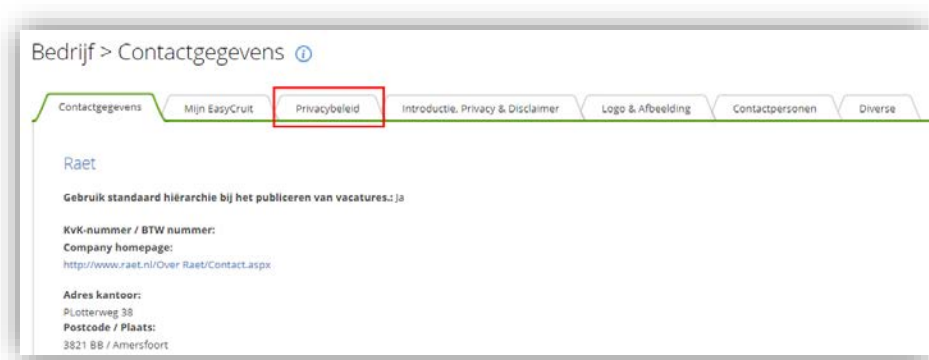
Bedrijf > Contactgegevens

Contactgegevens | Mijn EasyCruit | Privacybeleid | Introductie, Privacy & Disclaimer | Logo & Afbeelding | Contactpersonen | Diverse

Raet

**Gebruik standaard hiërarchie bij het publiceren van vacatures.:** Ja

**KvK-nummer / BTW nummer:**
**Company homepage:**
http://www.raet.nl/Over Raet/Contact.aspx

**Adres kantoor:**
PLotterweg 38
**Postcode / Plaats:**
3821 BB / Amersfoort